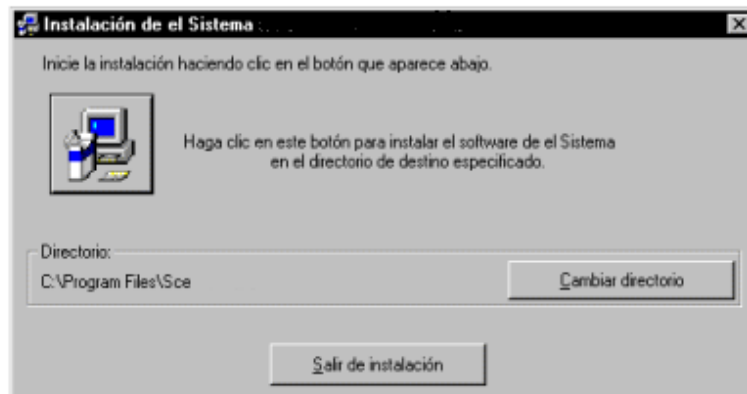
Instalación de el Sistema

Inicie la instalación haciendo clic en el botón que aparece abajo.

Haga clic en este botón para instalar el software de el Sistema en el directorio de destino especificado.

Directorio:
C:\Program Files\Sce

Cambiar directorio

Salir de instalación